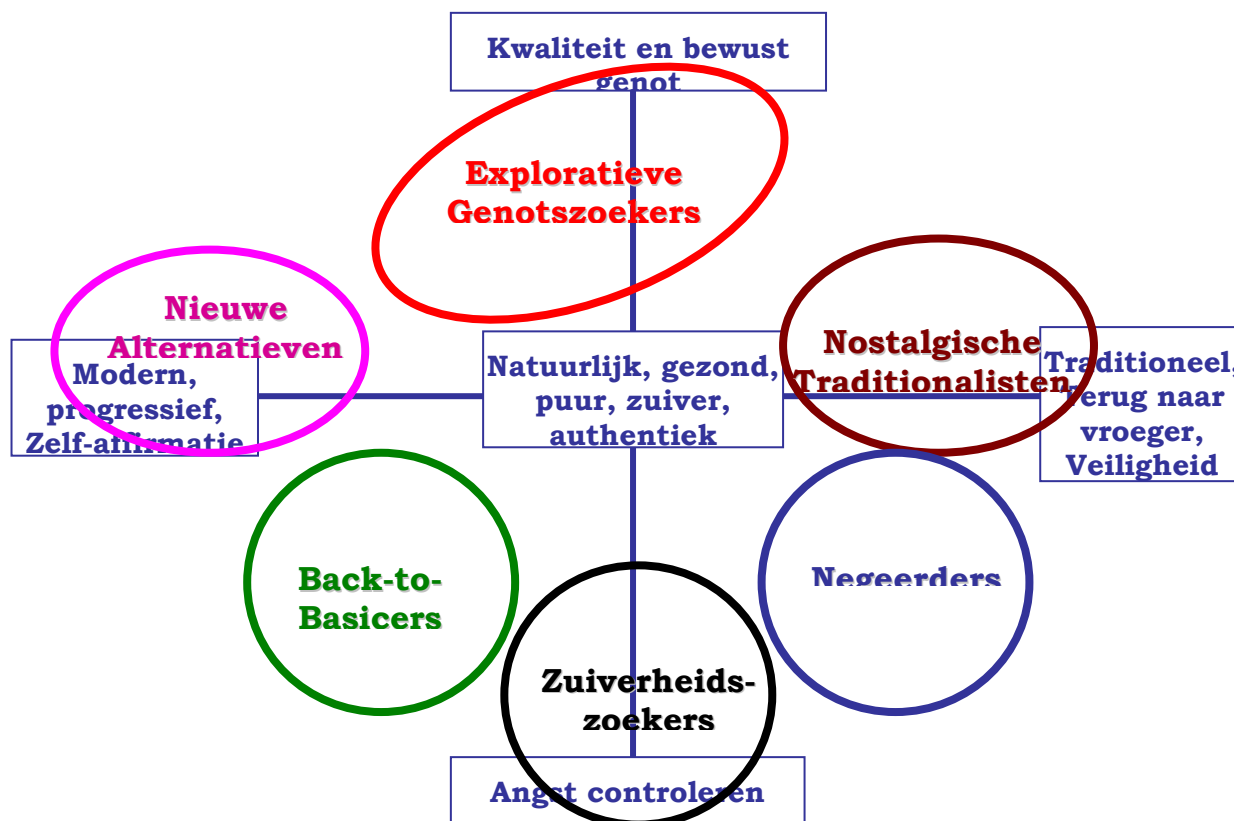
Kwaliteit en bewust genot

Explorative Genotszoekers

Nieuwe Alternatieven

Modern, progressief, Zelf-affirmatie

Natuurlijk, gezond, puur, zuiver, authentiek

Nostalgische Traditionalisten

Traditioneel, Terug naar vroeger, Veiligheid

Back-to-Basicers

Negeerders

Zuiverheidszoekers

Angst controleren